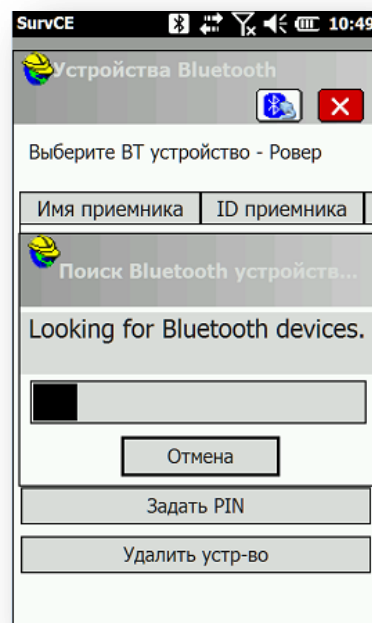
SurvCE 10:49

Устройства Bluetooth

Выберите ВТ устройство - Ровер

| Имя приемника | ID приемника |
|---|---|

Поиск Bluetooth устройств...

Looking for Bluetooth devices.

Отмена

Задать PIN

Удалить устр-во